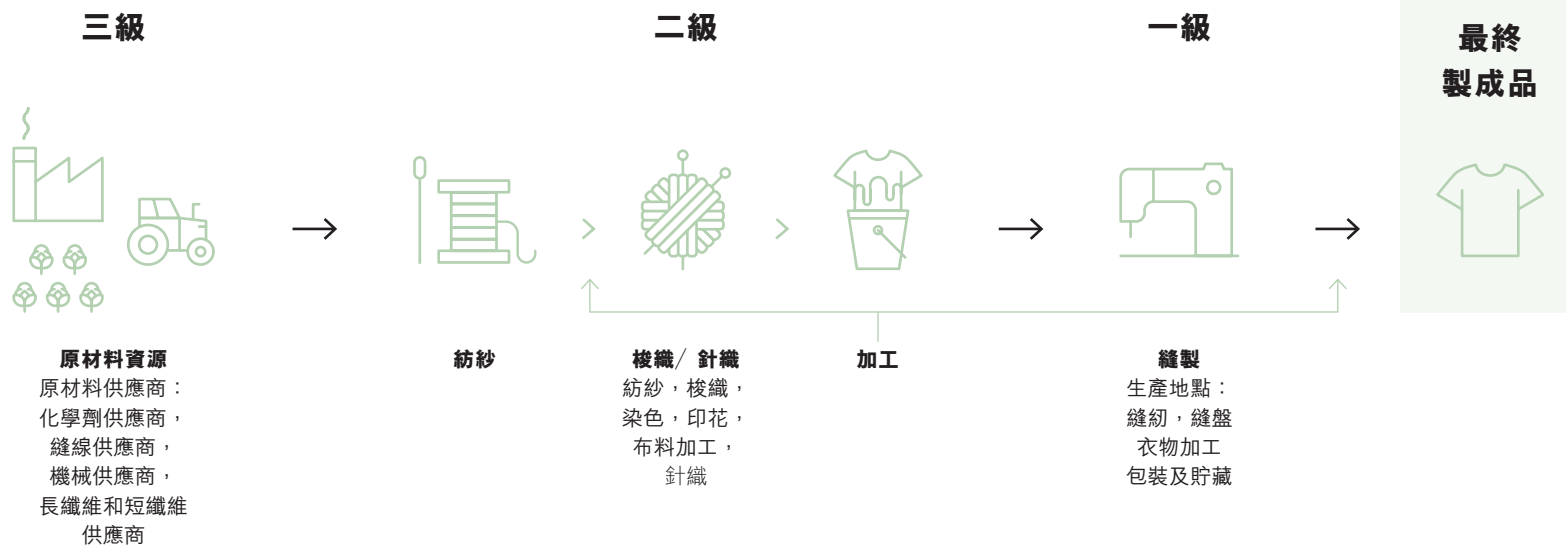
三級

二級

一級

最終製成品

→ → →

原材料資源
原材料供應商：化學劑供應商，縫線供應商，機械供應商，長纖維和短纖維供應商

紡紗

梭織/ 針織
紡紗，梭織，染色，印花，布料加工，針織

加工

縫製
生產地點：縫紉，縫盤
衣物加工
包裝及貯藏